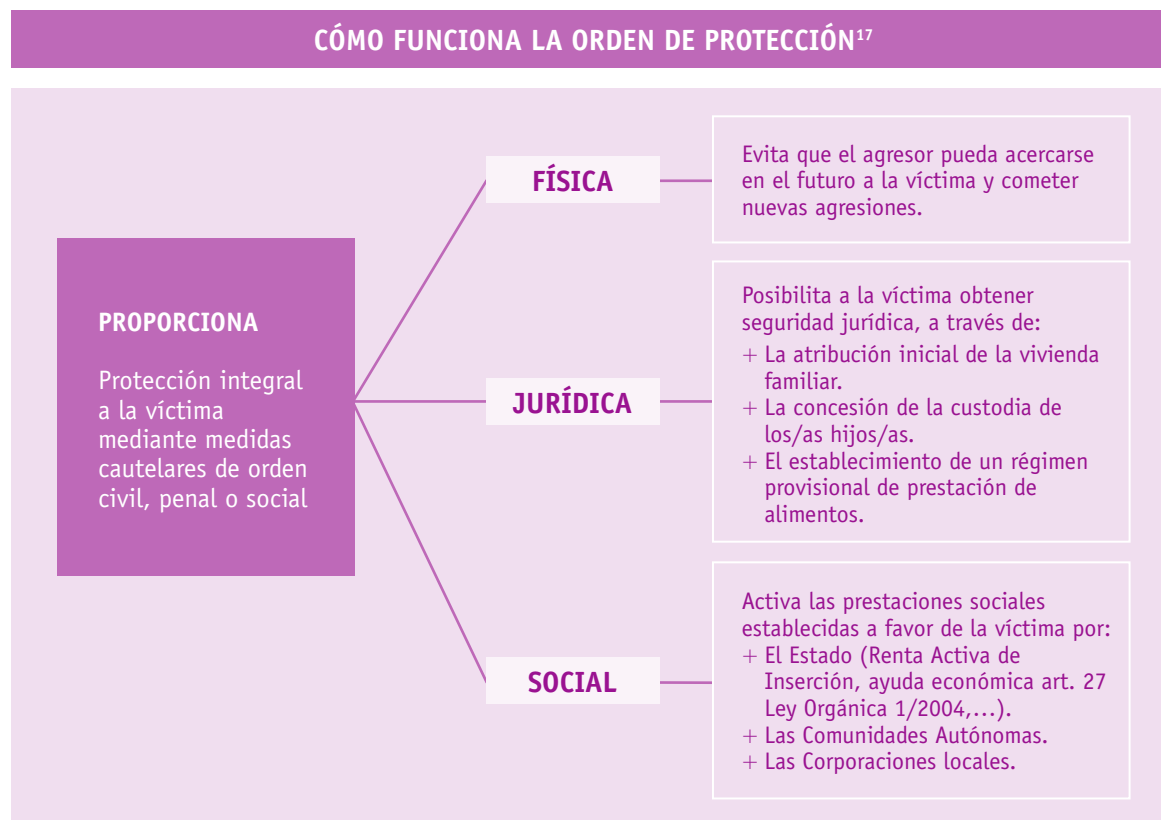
CÓMO FUNCIONA LA ORDEN DE PROTECCIÓN$^{17}$

PROPORCIONA

Protección integral a la víctima mediante medidas cautelares de orden civil, penal o social

FÍSICA

Evita que el agresor pueda acercarse en el futuro a la víctima y cometer nuevas agresiones.

JURÍDICA

Posibilita a la víctima obtener seguridad jurídica, a través de:
+ La atribución inicial de la vivienda familiar.
+ La concesión de la custodia de los/as hijos/as.
+ El establecimiento de un régimen provisional de prestación de alimentos.

SOCIAL

Activa las prestaciones sociales establecidas a favor de la víctima por:
+ El Estado (Renta Activa de Inserción, ayuda económica art. 27 Ley Orgánica 1/2004,…).
+ Las Comunidades Autónomas.
+ Las Corporaciones locales.